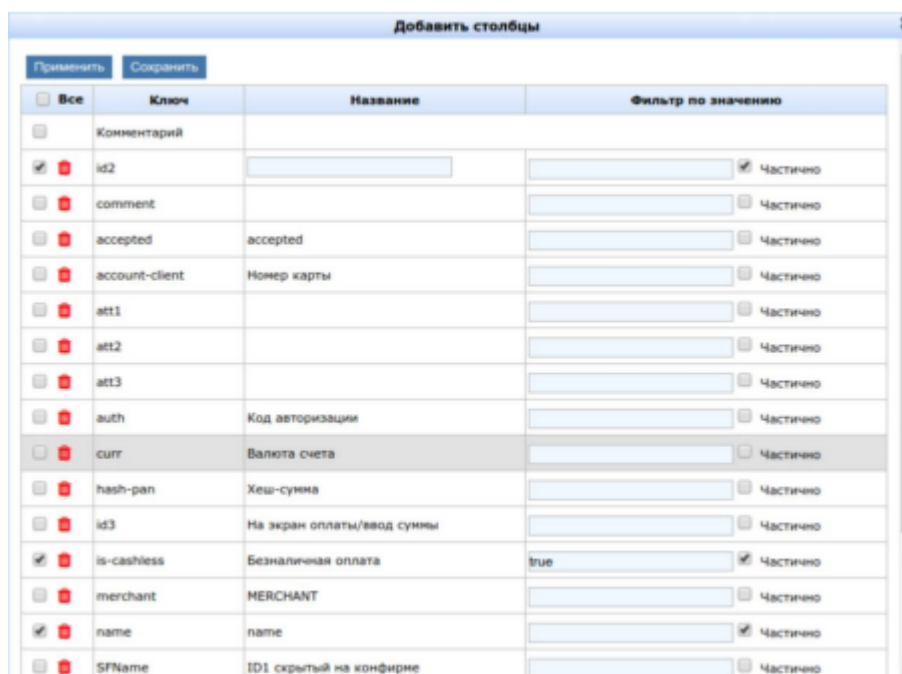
Добавить столбцы

Применить Сохранить

| Все | Ключ | Название | Фильтр по значению |
|---|---|---|---|
| | Комментарий | | |
| | id2 | | Частично |
| | comment | | Частично |
| | accepted | accepted | Частично |
| | account-client | Номер карты | Частично |
| | att1 | | Частично |
| | att2 | | Частично |
| | att3 | | Частично |
| | auth | Код авторизации | Частично |
| | curr | Валюта счета | Частично |
| | hash-pan | Хеш-сумма | Частично |
| | id3 | На экран оплаты/ввод суммы | Частично |
| | is-cashless | Безналичная оплата | true Частично |
| | merchant | MERCHANT | Частично |
| | name | name | Частично |
| | SFName | ID1 скрытый на конфирме | Частично |